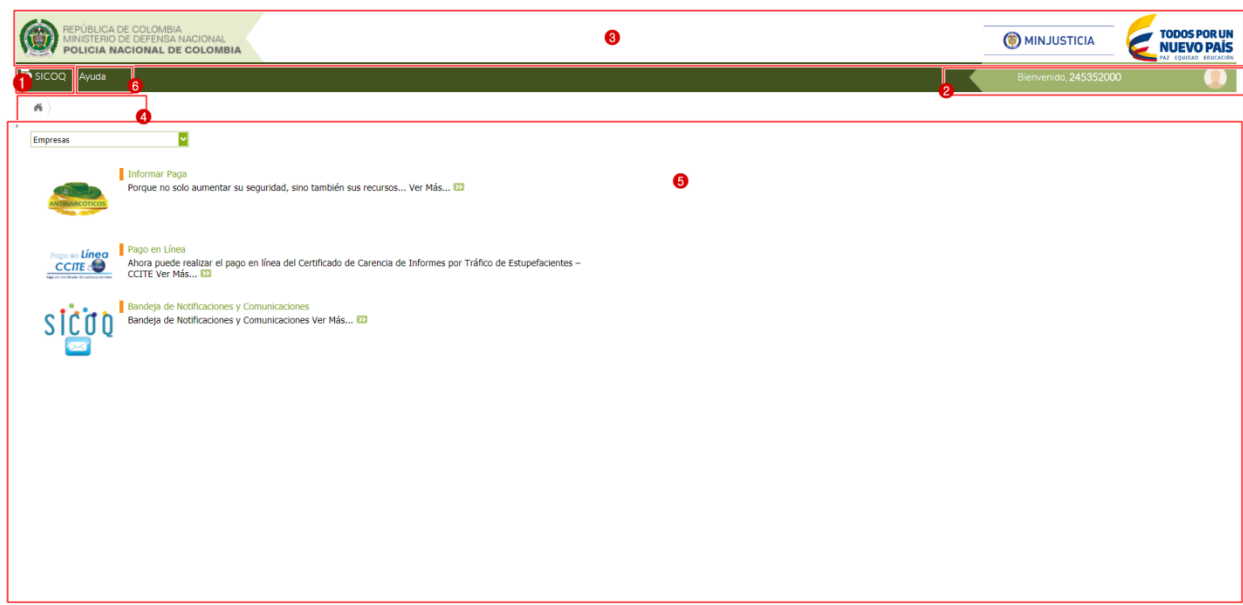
REPÚBLICA DE COLOMBIA
MINISTERIO DE DEFENSA NACIONAL
POLICIA NACIONAL DE COLOMBIA

3

MINJUSTICIA

TODOS POR UN NUEVO PAÍS
PAZ EQUIDAD EDUCACIÓN

1 SICOQ Ayuda 6

Bienvenido, 245352000 2

4

Empresas

5

ANTINARCOTICOS

Informar Paga
Porque no solo aumentar su seguridad, sino también sus recursos... Ver Más...

Pago en Línea CCITE

Pago en Línea
Ahora puede realizar el pago en línea del Certificado de Carencia de Informes por Tráfico de Estupefacientes – CCITE Ver Más...

SICOQ

Bandeja de Notificaciones y Comunicaciones
Bandeja de Notificaciones y Comunicaciones Ver Más...